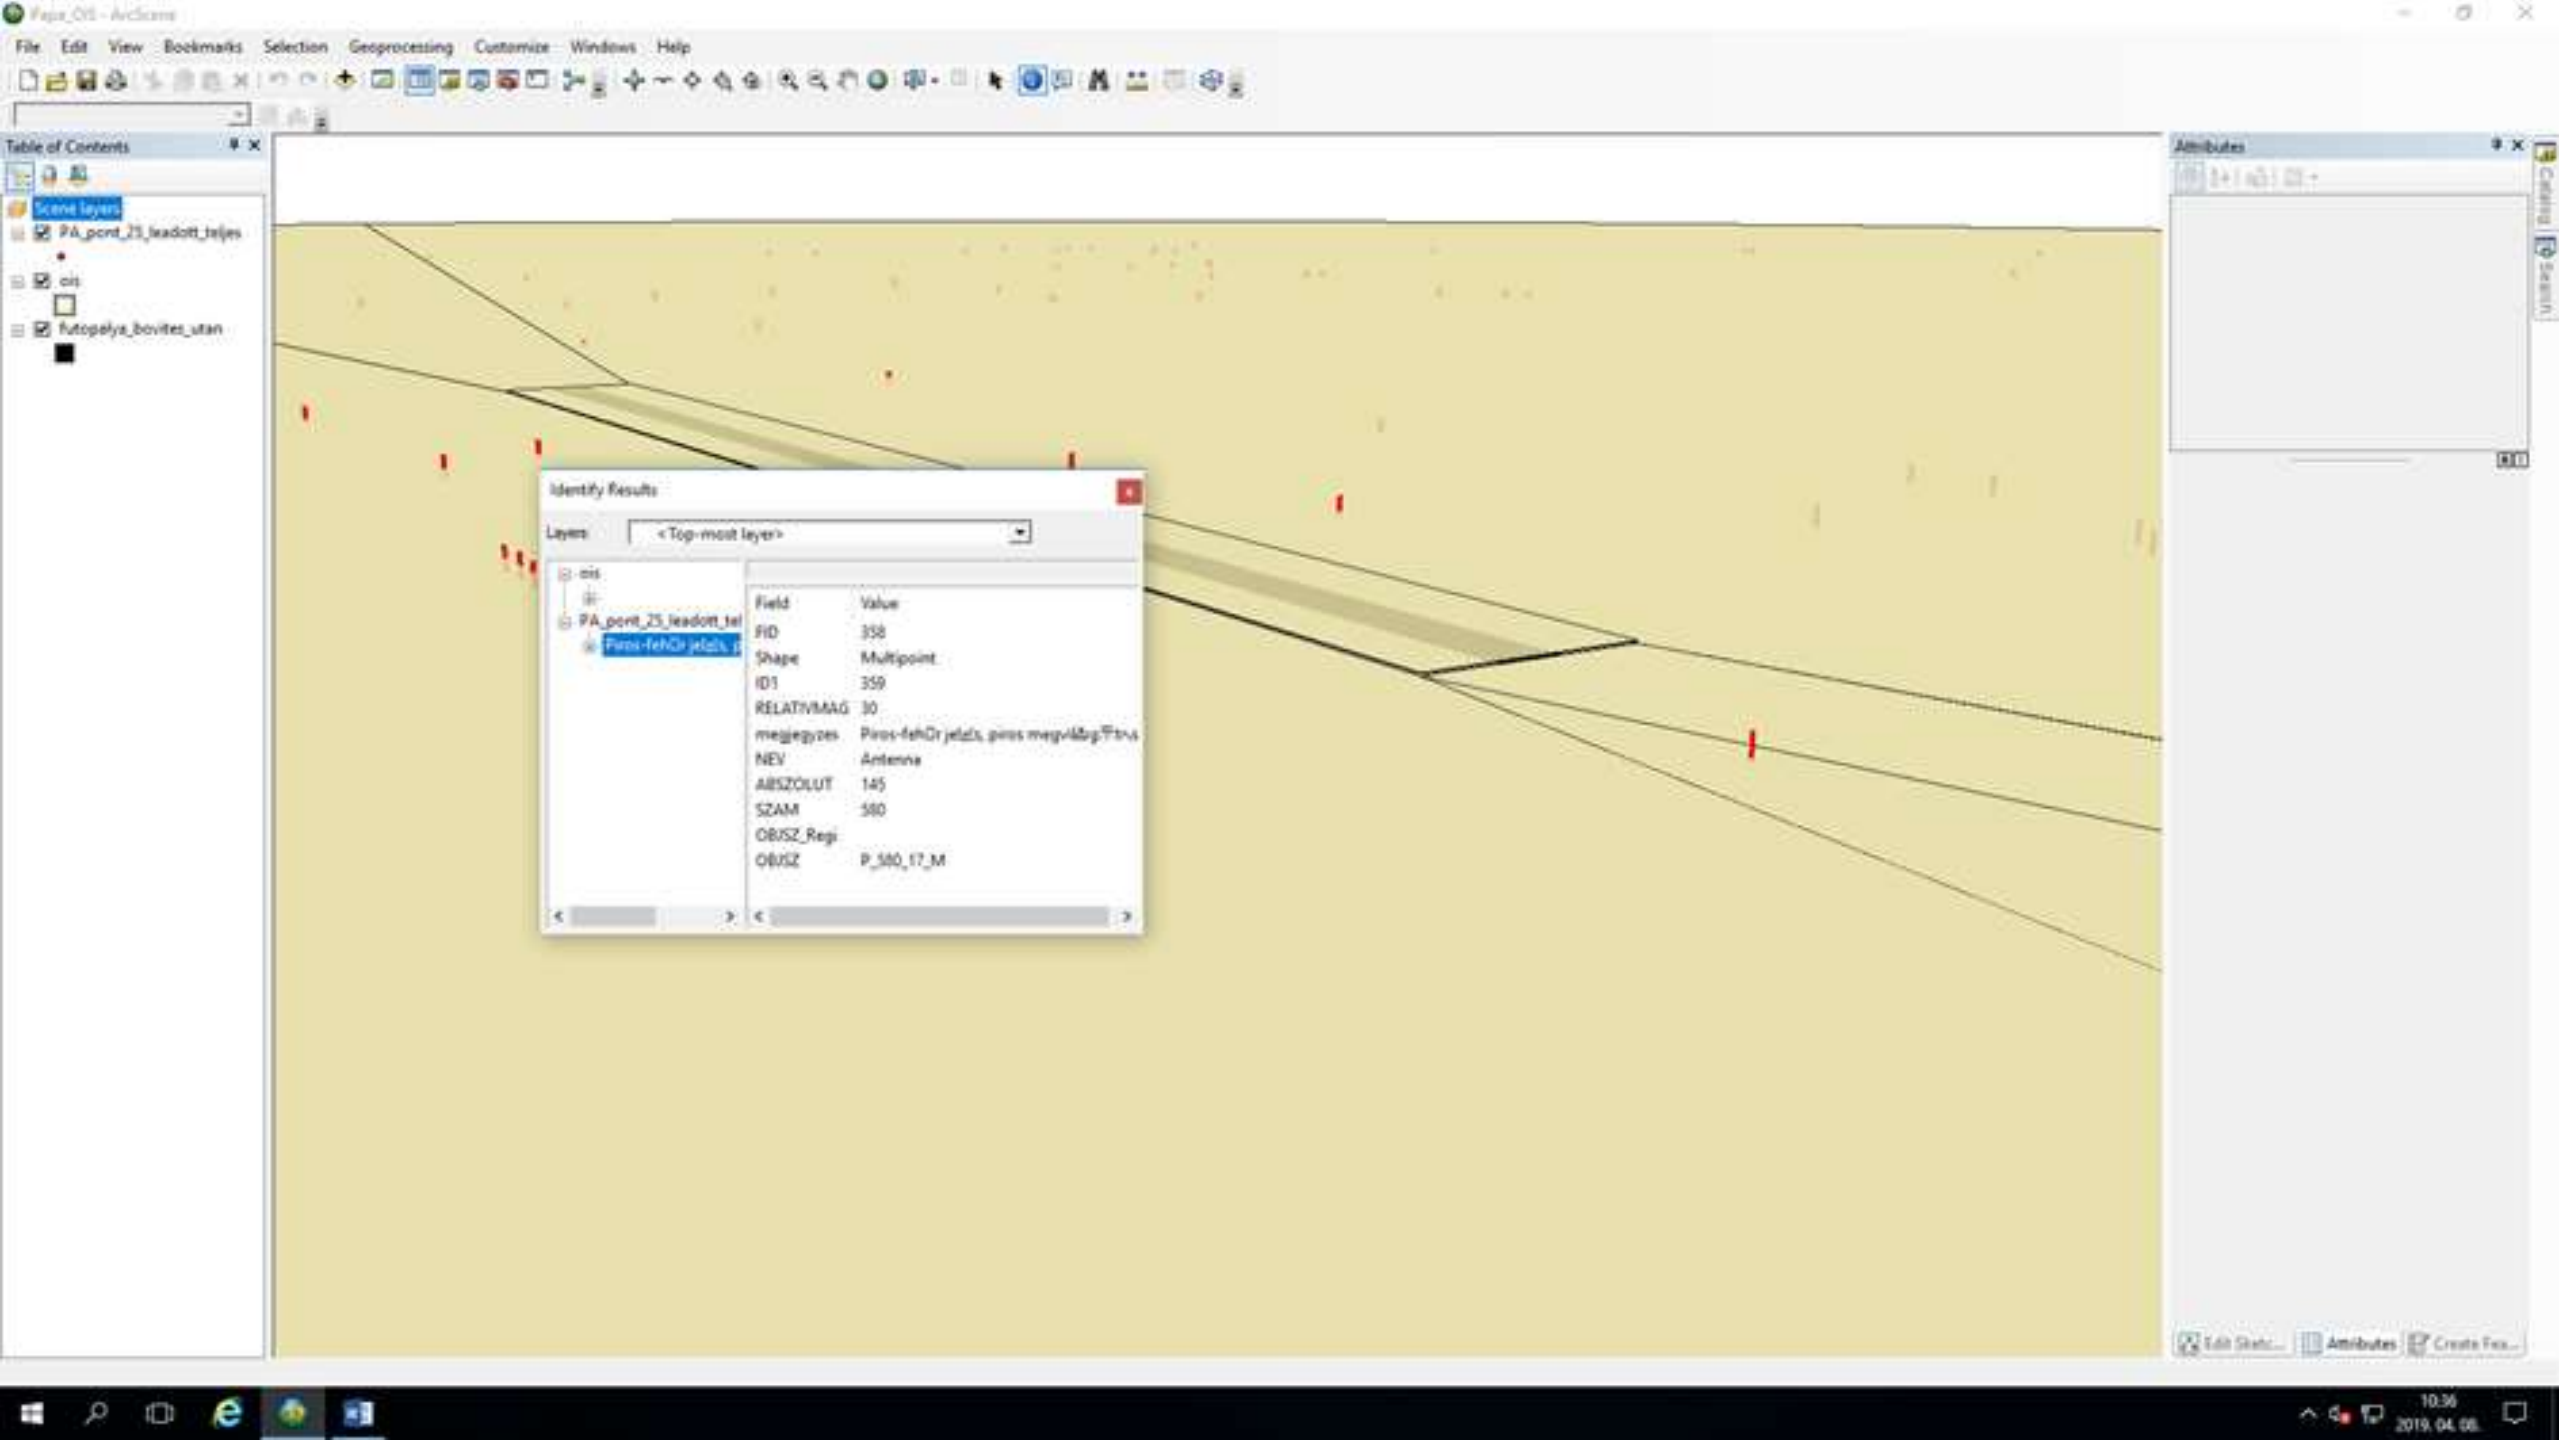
Papa_OIS - ArcScene

File Edit View Bookmarks Selection Geoprocessing Customize Windows Help

Table of Contents

Scene layers
PA_pont_25_leadott_teljes
ois
Futopalya_bovites_utan

Attributes

Catalog
Search

Identify Results

Layers: <Top-most layer>

ois
PA_pont_25_leadott_tel
Piros-fehÕr jelzÕs, p

| Field | Value |
|---|---|
| FID | 358 |
| Shape | Multipoint |
| ID1 | 359 |
| RELATIVMAG | 30 |
| megjegyzes | Piros-fehÕr jelzÕs, piros megvil&bg;Ftrus |
| NEV | Antenna |
| ABSZOLUT | 145 |
| SZAM | 580 |
| OBJSZ_Regi | |
| OBJSZ | P_580_17_M |

Edit Static... Attributes Create Fea...

10:36
2019. 04. 08.